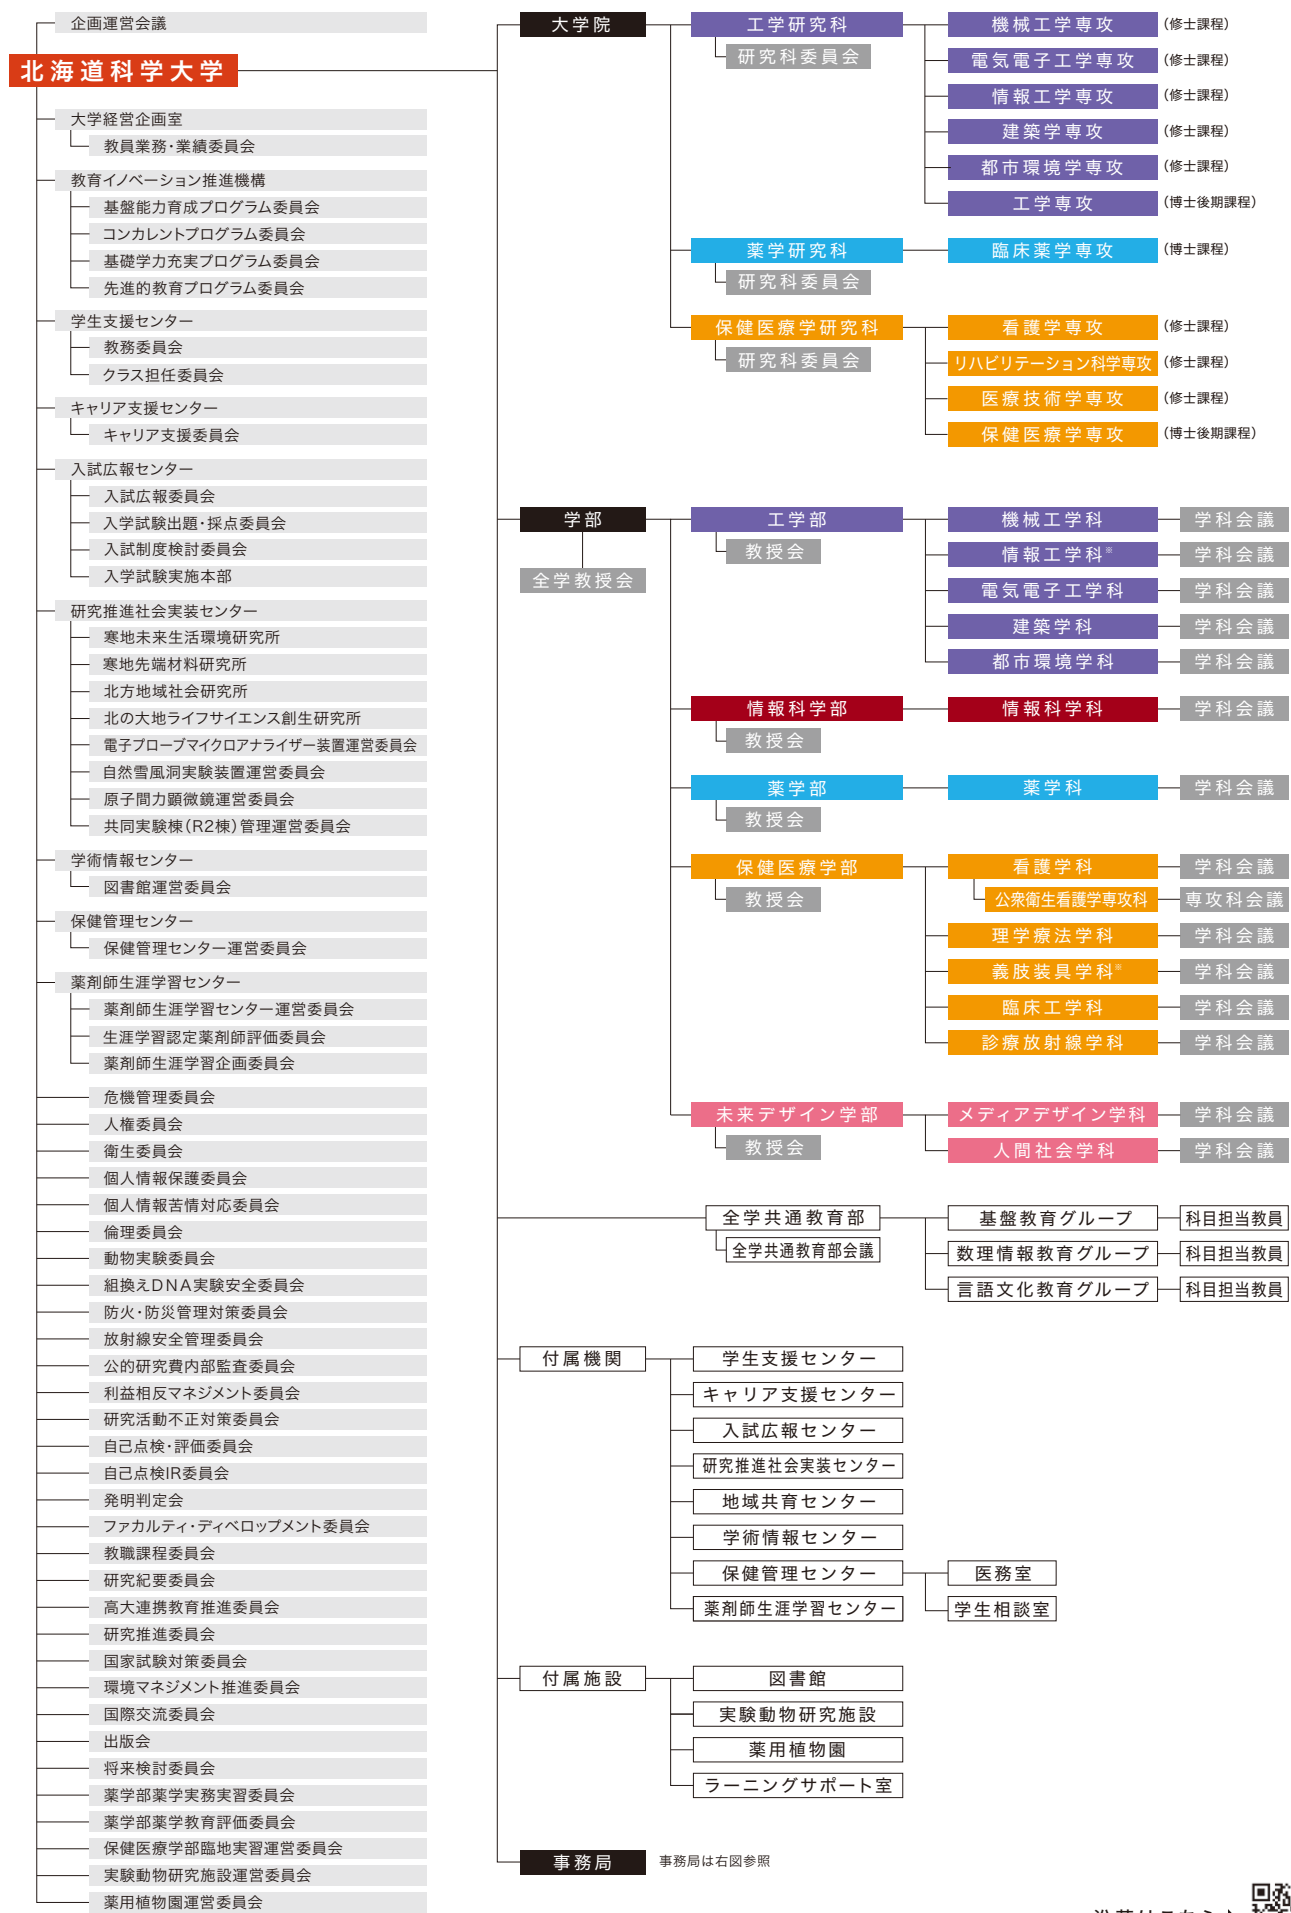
企画運営会議

北海道科学大学

大学経営企画室
教員業務・業績委員会

教育イノベーション推進機構
基盤能力育成プログラム委員会
コンカレントプログラム委員会
基礎学力充実プログラム委員会
先進的教育プログラム委員会

学生支援センター
教務委員会
クラス担任委員会

キャリア支援センター
キャリア支援委員会

入試広報センター
入試広報委員会
入学試験出題・採点委員会
入試制度検討委員会
入学試験実施本部

研究推進社会実装センター
寒地未来生活環境研究所
寒地先端材料研究所
北方地域社会研究所
北の大地ライフサイエンス創生研究所
電子プローブマイクロアナライザー装置運営委員会
自然雪風洞実験装置運営委員会
原子間力顕微鏡運営委員会
共同実験棟(R2棟)管理運営委員会

学術情報センター
図書館運営委員会

保健管理センター
保健管理センター運営委員会

薬剤師生涯学習センター
薬剤師生涯学習センター運営委員会
生涯学習認定薬剤師評価委員会
薬剤師生涯学習企画委員会

危機管理委員会
人権委員会
衛生委員会
個人情報保護委員会
個人情報苦情対応委員会
倫理委員会
動物実験委員会
組換えDNA実験安全委員会
防火・防災管理対策委員会
放射線安全管理委員会
公的研究費内部監査委員会
利益相反マネジメント委員会
研究活動不正対策委員会
自己点検・評価委員会
自己点検IR委員会
発明判定会
ファカルティ・ディベロップメント委員会
教職課程委員会
研究紀要委員会
高大連携教育推進委員会
研究推進委員会
国家試験対策委員会
環境マネジメント推進委員会
国際交流委員会
出版会
将来検討委員会
薬学部薬学実務実習委員会
薬学部薬学教育評価委員会
保健医療学部臨地実習運営委員会
実験動物研究施設運営委員会
薬用植物園運営委員会

大学院
工学研究科
研究科委員会
機械工学専攻 (修士課程)
電気電子工学専攻 (修士課程)
情報工学専攻 (修士課程)
建築学専攻 (修士課程)
都市環境学専攻 (修士課程)
工学専攻 (博士後期課程)
薬学研究科
研究科委員会
臨床薬学専攻 (博士課程)
保健医療学研究科
研究科委員会
看護学専攻 (修士課程)
リハビリテーション科学専攻 (修士課程)
医療技術学専攻 (修士課程)
保健医療学専攻 (博士後期課程)

学部
全学教授会
工学部
教授会
機械工学科 学科会議
情報工学科※ 学科会議
電気電子工学科 学科会議
建築学科 学科会議
都市環境学科 学科会議
情報科学部
教授会
情報科学科 学科会議
薬学部
教授会
薬学科 学科会議
保健医療学部
教授会
看護学科 学科会議
公衆衛生看護学専攻科 専攻科会議
理学療法学科 学科会議
義肢装具学科※ 学科会議
臨床工学科 学科会議
診療放射線学科 学科会議
未来デザイン学部
教授会
メディアデザイン学科 学科会議
人間社会学科 学科会議

全学共通教育部
全学共通教育部会議
基盤教育グループ 科目担当教員
数理情報教育グループ 科目担当教員
言語文化教育グループ 科目担当教員

付属機関
学生支援センター
キャリア支援センター
入試広報センター
研究推進社会実装センター
地域共育センター
学術情報センター
保健管理センター
医務室
学生相談室
薬剤師生涯学習センター

付属施設
図書館
実験動物研究施設
薬用植物園
ラーニングサポート室

事務局
事務局は右図参照